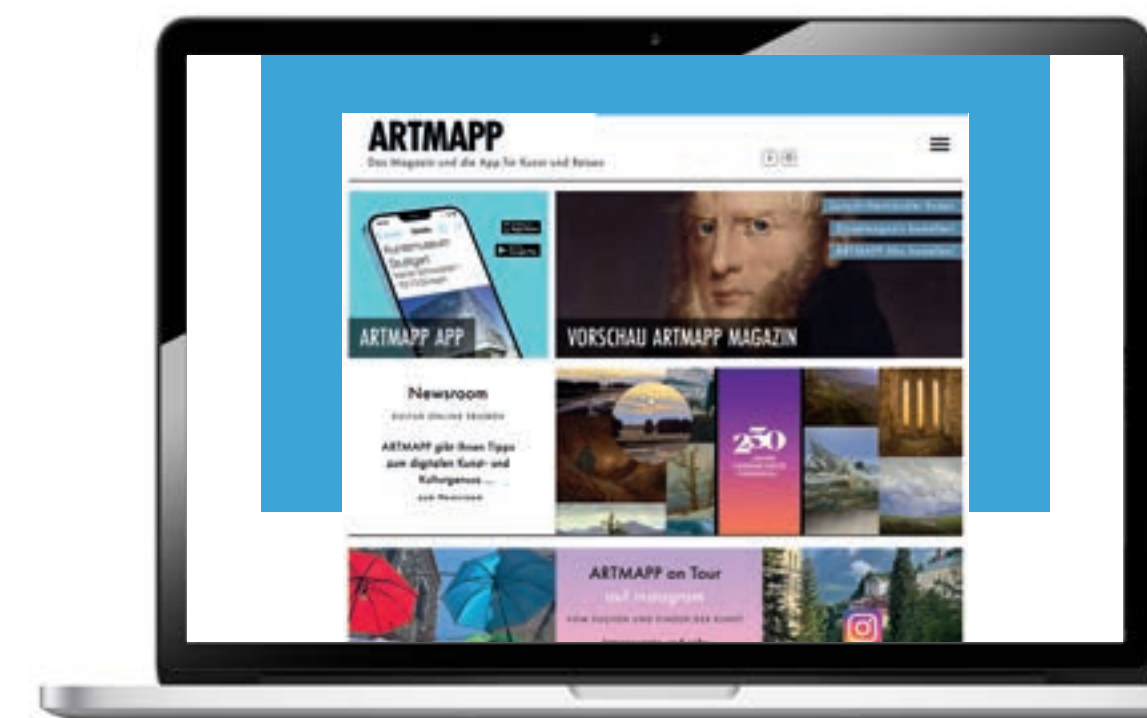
ARTMAPP

Das Magazin und die App für Kunst und Reisen

Kunstmuseum Stuttgart

ARTMAPP APP

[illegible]

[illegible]

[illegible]

VORSCHAU ARTMAPP MAGAZIN

Newsroom

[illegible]

ARTMAPP gibt Ihnen Tipps zum digitalen Kunst- und Kulturgenuss ...

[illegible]

250

ARTMAPP on Tour

auf Instagram

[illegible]